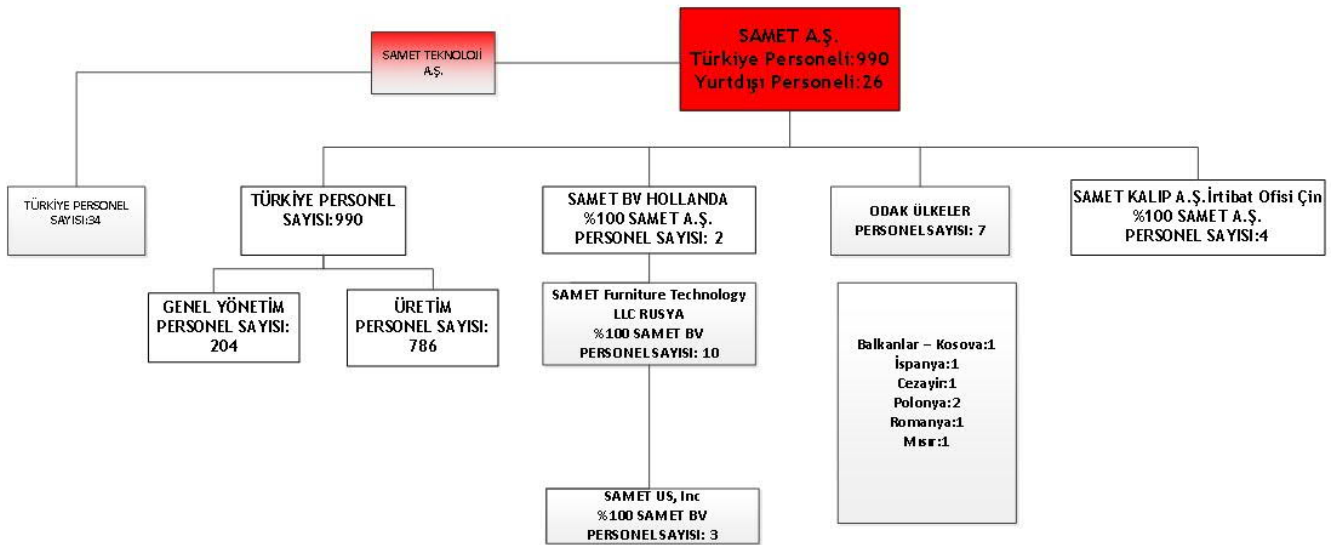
SAMET A.Ş.
Türkiye Personeli:990
Yurtdışı Personeli:26

SAMET TEKNOLOJİ A.Ş.

TÜRKİYE PERSONEL SAYISI:34

TÜRKİYE PERSONEL SAYISI:990

GENEL YÖNETİM PERSONEL SAYISI: 204

ÜRETİM PERSONEL SAYISI: 786

SAMET BV HOLLANDA
%100 SAMET A.Ş.
PERSONEL SAYISI: 2

SAMET Furniture Technology LLC RUSYA
%100 SAMET BV
PERSONELSAYISI: 10

SAMET US, Inc
%100 SAMET BV
PERSONELSAYISI: 3

ODAK ÜLKELER
PERSONELSAYISI: 7

Balkanlar – Kosova:1
İspanya:1
Cezayir:1
Polonya:2
Romanya:1
Mısır:1

SAMET KALIP A.Ş.İrtibat Ofisi Çin
%100 SAMET A.Ş.
PERSONEL SAYISI:4